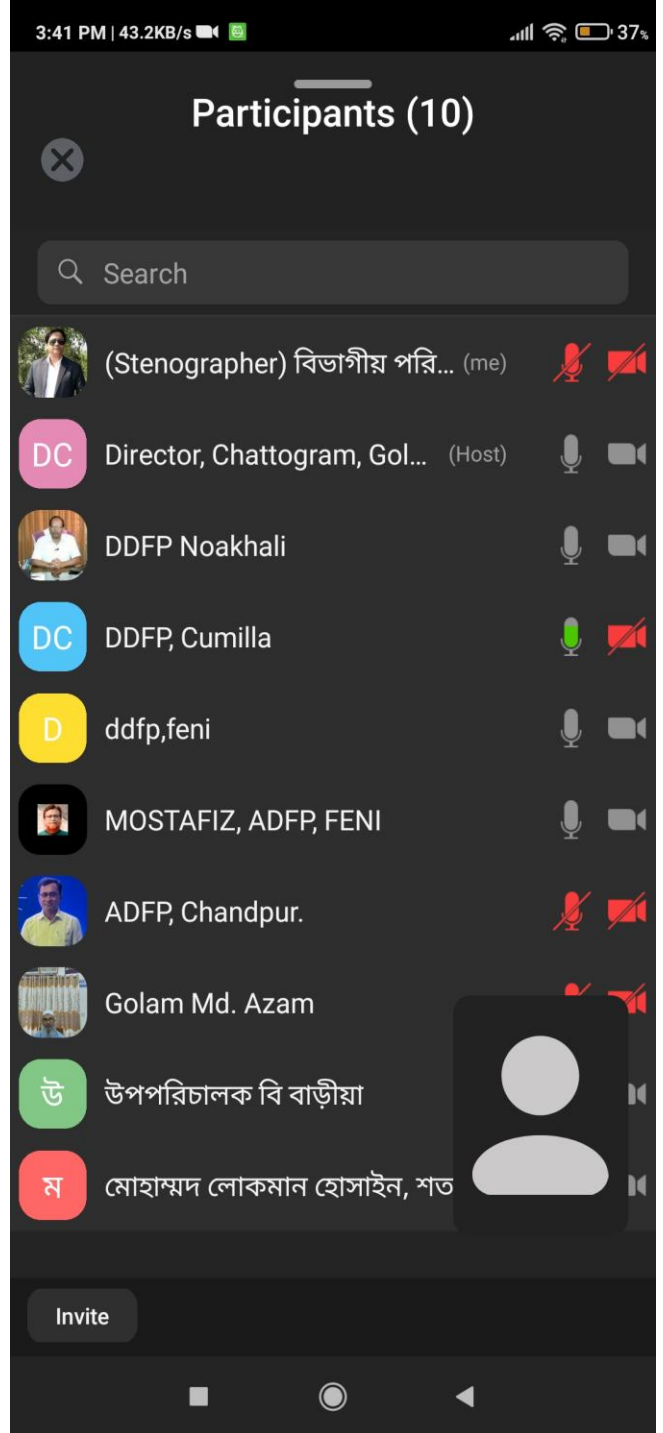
3:41 PM | 43.2KB/s 37%

Participants (10)

Search

(Stenographer) বিভাগীয় পরি... (me)

DC Director, Chattogram, Gol... (Host)

DDFP Noakhali

DC DDFP, Cumilla

D ddfp,feni

MOSTAFIZ, ADFP, FENI

ADFP, Chandpur.

Golam Md. Azam

উ উপপরিচালক বি বাড়ীয়া

ম মোহাম্মদ লোকমান হোসাইন, শত

Invite